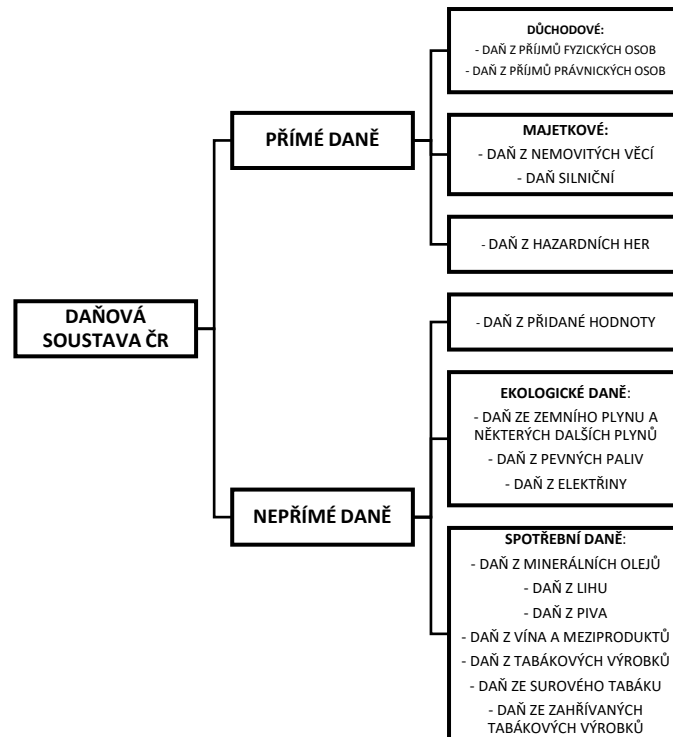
DAŇOVÁ SOUSTAVA ČR

PŘÍMÉ DANĚ

DŮCHODOVÉ:
- DAŇ Z PŘÍJMŮ FYZICKÝCH OSOB
- DAŇ Z PŘÍJMŮ PRÁVNICKÝCH OSOB

MAJETKOVÉ:
- DAŇ Z NEMOVITÝCH VĚCÍ
- DAŇ SILNIČNÍ

- DAŇ Z HAZARDNÍCH HER

NEPŘÍMÉ DANĚ

- DAŇ Z PŘIDANÉ HODNOTY

EKOLOGICKÉ DANĚ:
- DAŇ ZE ZEMNÍHO PLYNU A NĚKTERÝCH DALŠÍCH PLYNŮ
- DAŇ Z PEVNÝCH PALIV
- DAŇ Z ELEKTŘINY

SPOTŘEBNÍ DANĚ:
- DAŇ Z MINERÁLNÍCH OLEJŮ
- DAŇ Z LIHU
- DAŇ Z PIVA
- DAŇ Z VÍNA A MEZIPRODUKTŮ
- DAŇ Z TABÁKOVÝCH VÝROBKŮ
- DAŇ ZE SUROVÉHO TABÁKU
- DAŇ ZE ZAHŘÍVANÝCH TABÁKOVÝCH VÝROBKŮ